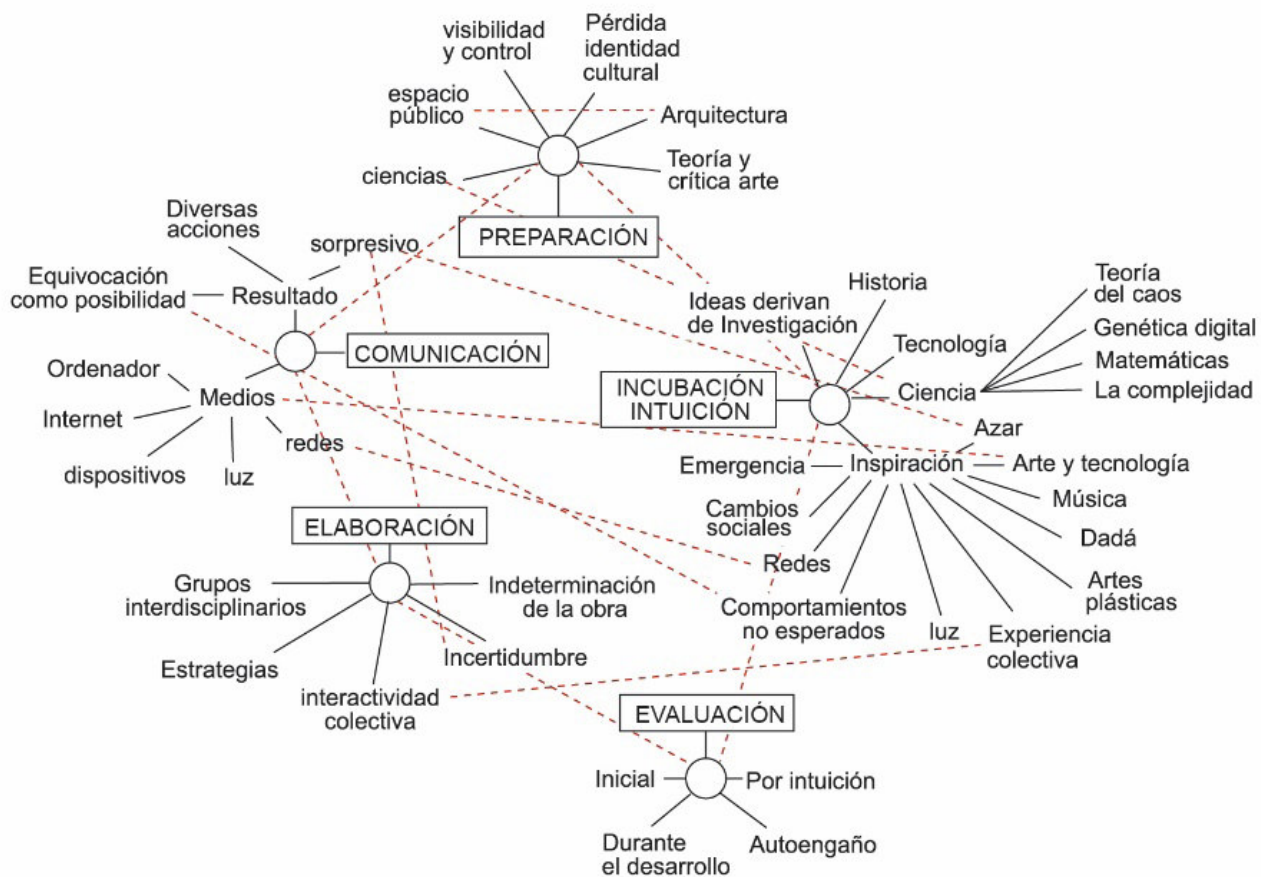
visibilidad y control

Pérdida identidad cultural

espacio público

Arquitectura

ciencias

Teoría y crítica arte

PREPARACIÓN

Diversas acciones

sorpresivo

Equivocación como posibilidad

Resultado

COMUNICACIÓN

Ordenador

Medios

Internet

redes

dispositivos

luz

Ideas derivan de Investigación

Historia

Tecnología

Teoría del caos

Genética digital

Matemáticas

Ciencia

La complejidad

INCUBACIÓN INTUICIÓN

Azar

Emergencia

Inspiración

Arte y tecnología

Cambios sociales

Música

Dadá

Redes

Artes plásticas

ELABORACIÓN

Grupos interdisciplinarios

Indeterminación de la obra

Comportamientos no esperados

luz

Experiencia colectiva

Estrategias

Incertidumbre

interactividad colectiva

EVALUACIÓN

Inicial

Por intuición

Durante el desarrollo

Autoengaño